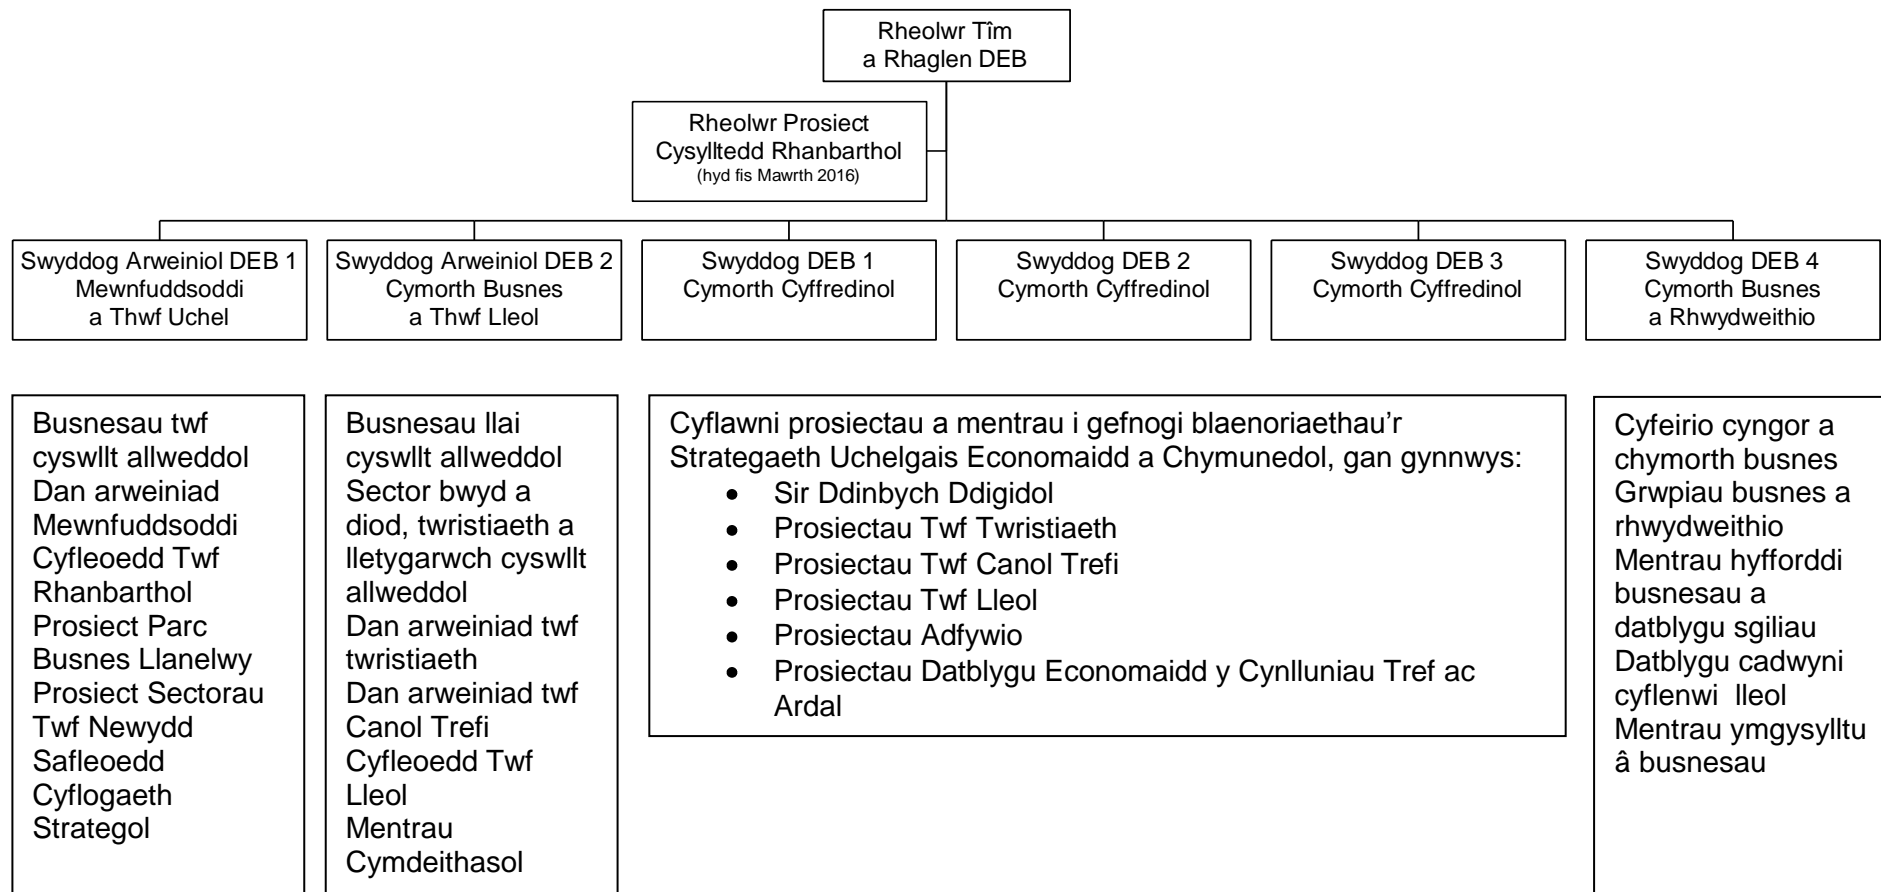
Rheolwr Tîm
a Rhaglen DEB

Rheolwr Prosiect
Cysylltedd Rhanbarthol
(hyd fis Mawrth 2016)

Swyddog Arweiniol DEB 1
Mewnfuddsoddi
a Thwf Uchel

Swyddog Arweiniol DEB 2
Cymorth Busnes
a Thwf Lleol

Swyddog DEB 1
Cymorth Cyffredinol

Swyddog DEB 2
Cymorth Cyffredinol

Swyddog DEB 3
Cymorth Cyffredinol

Swyddog DEB 4
Cymorth Busnes
a Rhwydweithio

Busnesau twf cyswllt allweddol
Dan arweiniad Mewnfuddsoddi
Cyfleoedd Twf Rhanbarthol
Prosiect Parc Busnes Llanelwy
Prosiect Sectorau Twf Newydd
Safleoedd Cyflogaeth Strategol

Busnesau llai cyswllt allweddol
Sector bwyd a diod, twristiaeth a lletygarwch cyswllt allweddol
Dan arweiniad twf twristiaeth
Dan arweiniad twf Canol Trefi
Cyfleoedd Twf Lleol
Mentrau Cymdeithasol

Cyflawni prosiectau a mentrau i gefnogi blaenoriaethau'r Strategaeth Uchelgais Economaidd a Chymunedol, gan gynnwys:
- Sir Ddinbych Ddigidol
- Prosiectau Twf Twristiaeth
- Prosiectau Twf Canol Trefi
- Prosiectau Twf Lleol
- Prosiectau Adfywio
- Prosiectau Datblygu Economaidd y Cynlluniau Tref ac Ardal

Cyfeirio cyngor a chymorth busnes
Grwpiau busnes a rhwydweithio
Mentrau hyfforddi busnesau a datblygu sgiliau
Datblygu cadwyni cyflenwi lleol
Mentrau ymgysylltu â busnesau